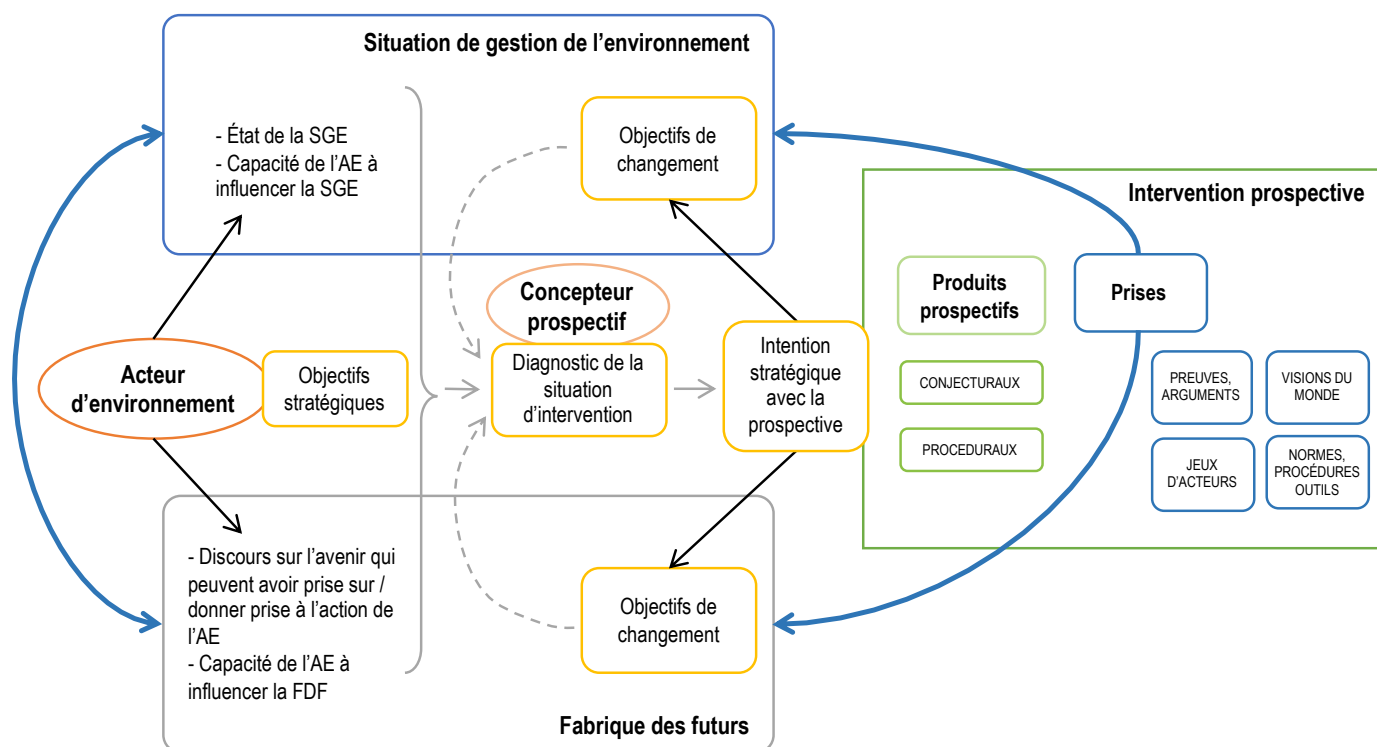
Situation de gestion de l'environnement

- État de la SGE
- Capacité de l'AE à influencer la SGE

Objectifs de changement

Intervention prospective

Produits prospectifs

Prises

Concepteur prospectif

Acteur d'environnement

Objectifs stratégiques

Diagnostic de la situation d'intervention

Intention stratégique avec la prospective

CONJECTURAUX

PROCEDURAUX

PREUVES, ARGUMENTS

VISIONS DU MONDE

JEUX D'ACTEURS

NORMES, PROCÉDURES OUTILS

- Discours sur l'avenir qui peuvent avoir prise sur / donner prise à l'action de l'AE
- Capacité de l'AE à influencer la FDF

Objectifs de changement

Fabrique des futurs